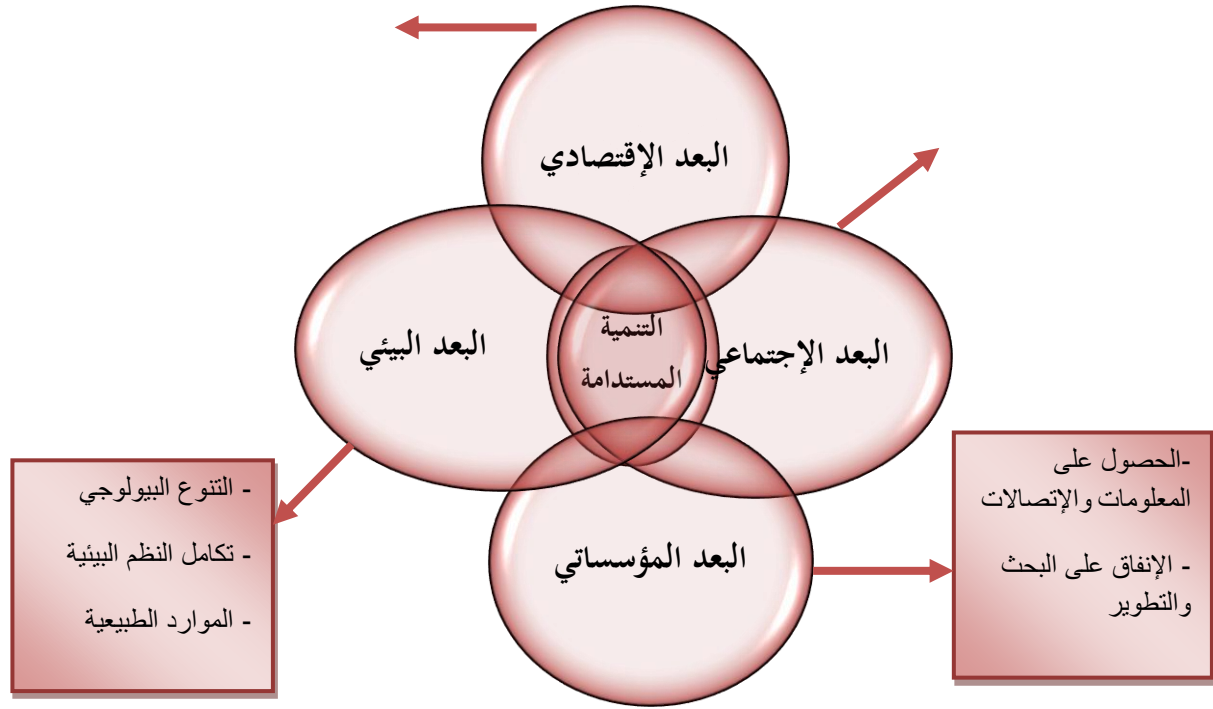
البعد الإقتصادي

البعد البيئي

التنمية المستدامة

البعد الإجتماعي

البعد المؤسساتي

- التنوع البيولوجي

- تكامل النظم البيئية

- الموارد الطبيعية

-الحصول على المعلومات والإتصالات

- الإنفاق على البحث والتطوير